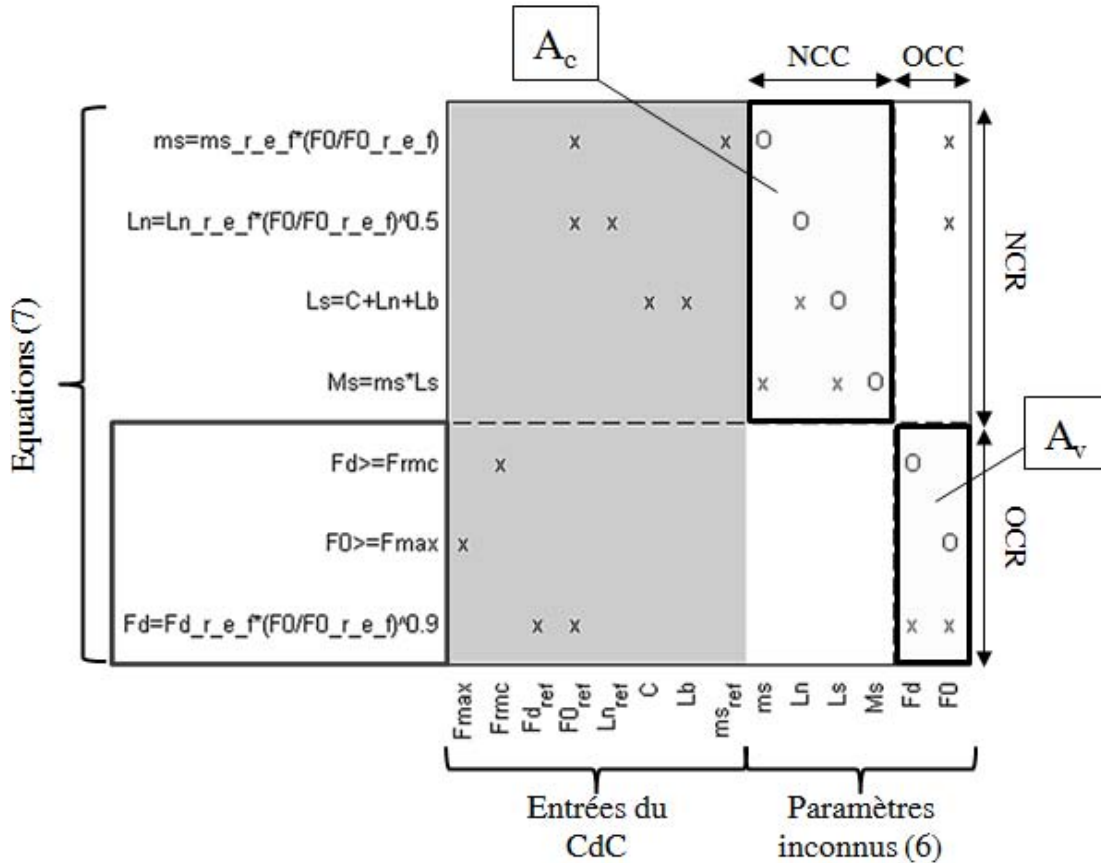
$A_c$

NCC

OCC

Equations (7)

| | Fmax | Frmc | $Fd_{ref}$ | $F0_{ref}$ | $Ln_{ref}$ | C | Lb | $ms_{ref}$ | ms | Ln | Ls | Ms | Fd | F0 |
|---|---|---|---|---|---|---|---|---|---|---|---|---|---|---|
| ms=ms_r_e_f*(F0/F0_r_e_f) | | | | x | | | | x | O | | | | | x |
| Ln=Ln_r_e_f*(F0/F0_r_e_f)^0.5 | | | | x | x | | | | | O | | | | x |
| Ls=C+Ln+Lb | | | | | | x | x | | | x | O | | | |
| Ms=ms*Ls | | | | | | | | | x | | x | O | | |
| Fd>=Frmc | | x | | | | | | | | | | | O | |
| F0>=Fmax | x | | | | | | | | | | | | | O |
| Fd=Fd_r_e_f*(F0/F0_r_e_f)^0.9 | | | x | x | | | | | | | | | x | x |

NCR

OCR

$A_v$

Entrées du CdC

Paramètres inconnus (6)